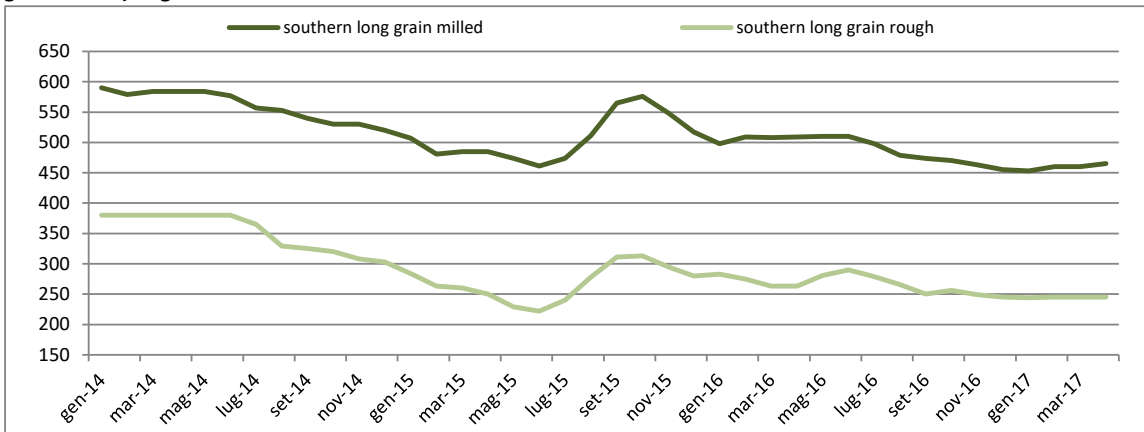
southern long grain milled
southern long grain rough

650
600
550
500
450
400
350
300
250
200
150

gen-14
mar-14
mag-14
lug-14
set-14
nov-14
gen-15
mar-15
mag-15
lug-15
set-15
nov-15
gen-16
mar-16
mag-16
lug-16
set-16
nov-16
gen-17
mar-17